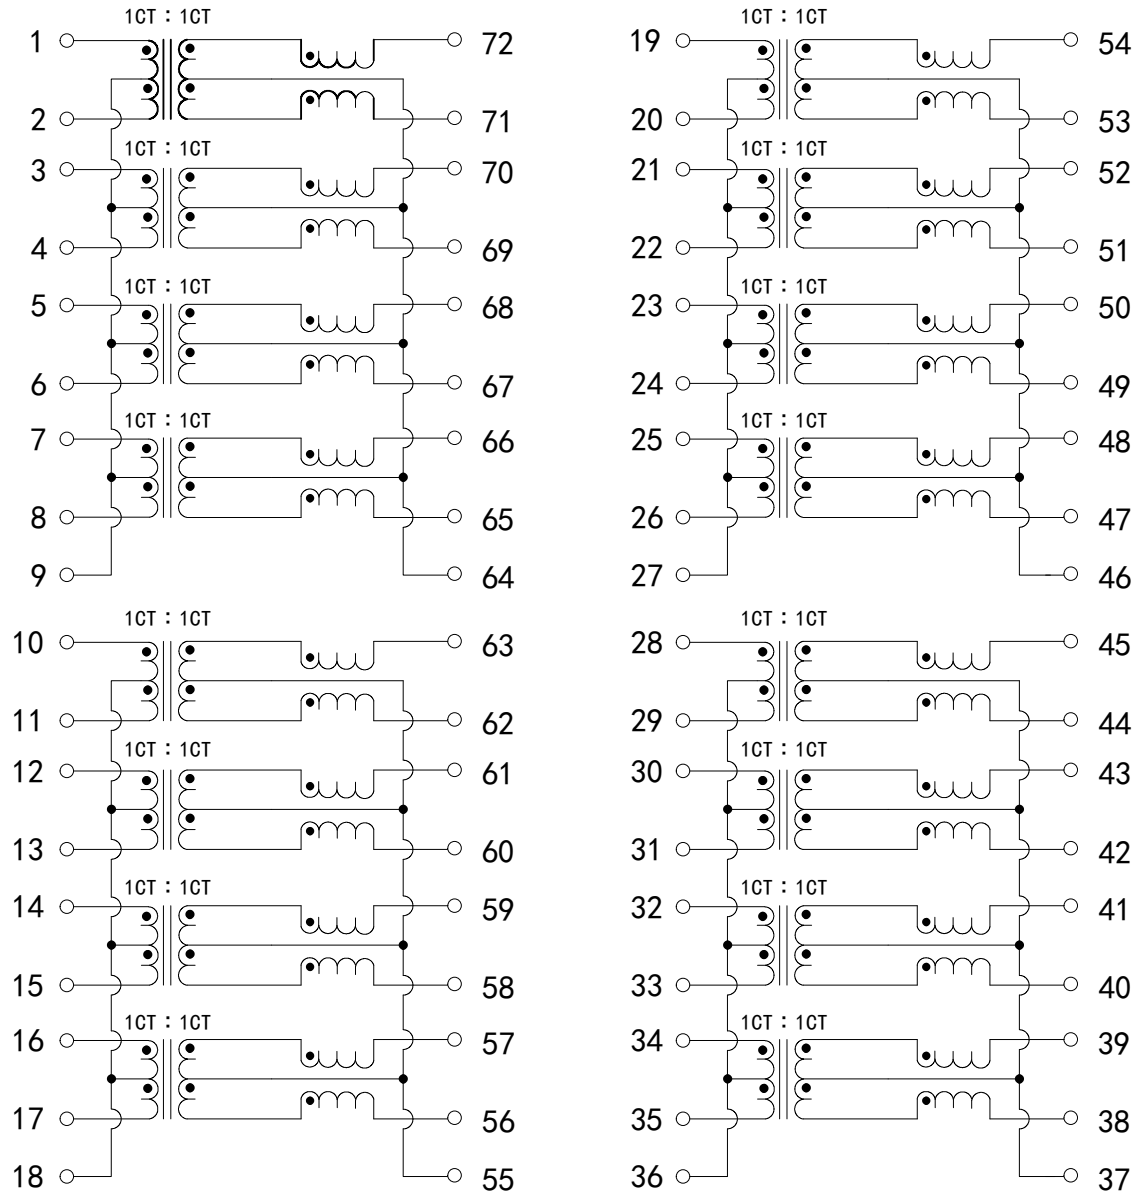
1CT : 1CT
1
2
72
71
1CT : 1CT
3
4
70
69
1CT : 1CT
5
6
68
67
1CT : 1CT
7
8
9
66
65
64

1CT : 1CT
19
20
54
53
1CT : 1CT
21
22
52
51
1CT : 1CT
23
24
50
49
1CT : 1CT
25
26
27
48
47
46

1CT : 1CT
10
11
63
62
1CT : 1CT
12
13
61
60
1CT : 1CT
14
15
59
58
1CT : 1CT
16
17
18
57
56
55

1CT : 1CT
28
29
45
44
1CT : 1CT
30
31
43
42
1CT : 1CT
32
33
41
40
1CT : 1CT
34
35
36
39
38
37